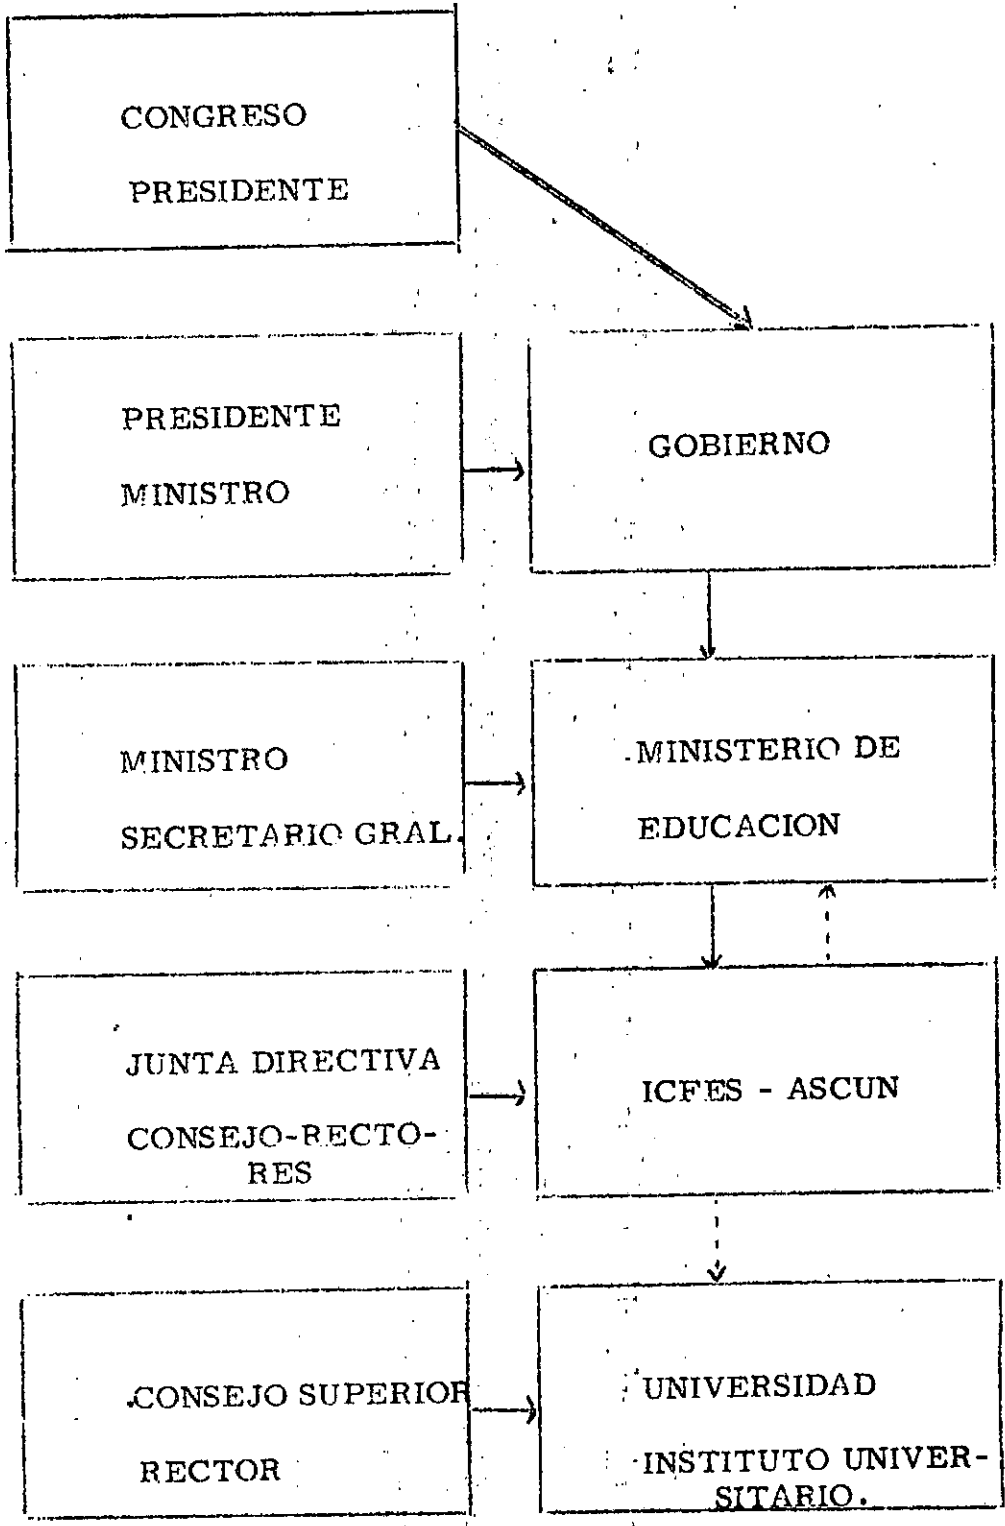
CONGRESO
PRESIDENTE

PRESIDENTE
MINISTRO

GOBIERNO

MINISTRO
SECRETARIO GRAL.

MINISTERIO DE
EDUCACION

JUNTA DIRECTIVA
CONSEJO-RECTORES

ICFES - ASCUN

CONSEJO SUPERIOR
RECTOR

UNIVERSIDAD
INSTITUTO UNIVERSITARIO.